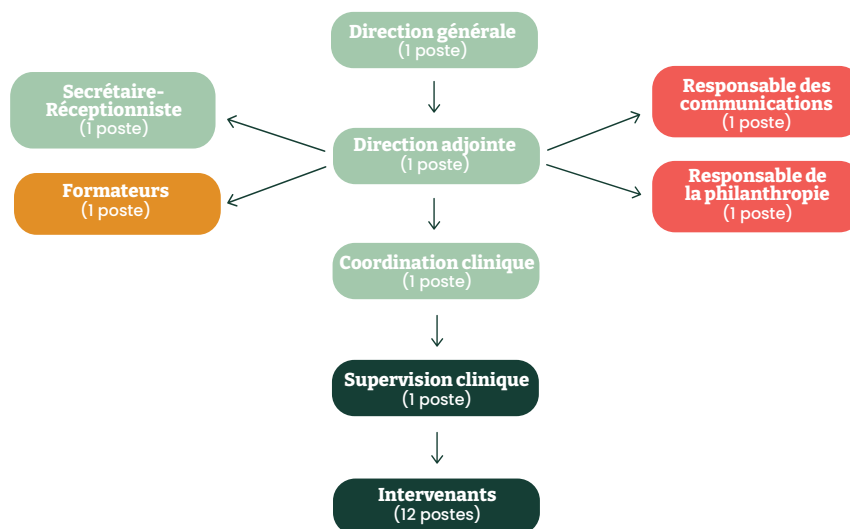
Direction générale
(1 poste)

Secrétaire-Réceptionniste
(1 poste)

Formateurs
(1 poste)

Direction adjointe
(1 poste)

Responsable des communications
(1 poste)

Responsable de la philanthropie
(1 poste)

Coordination clinique
(1 poste)

Supervision clinique
(1 poste)

Intervenants
(12 postes)